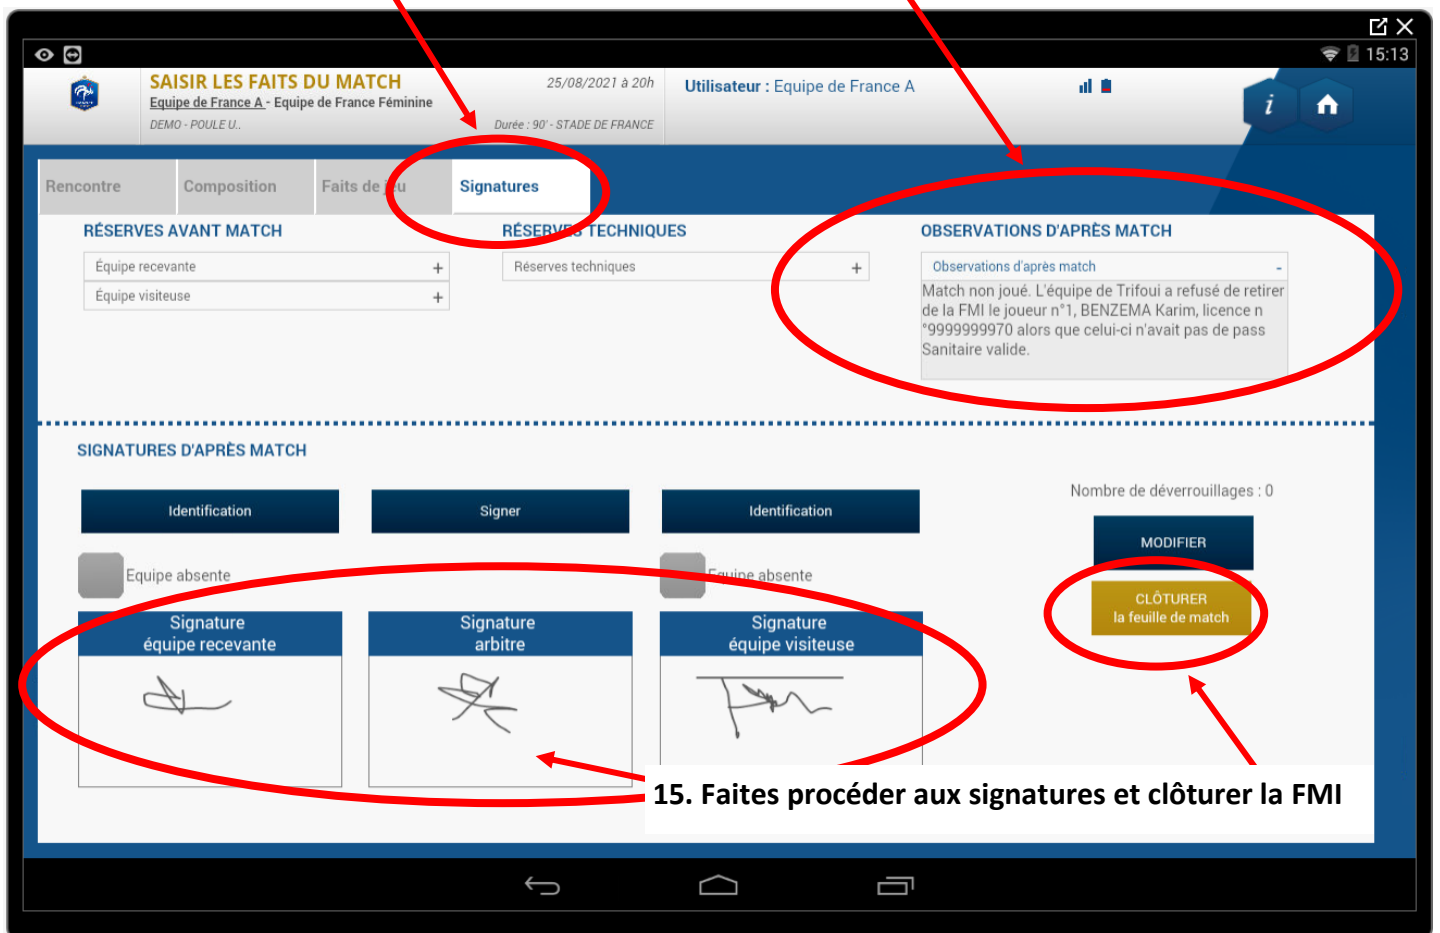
15:13

SAISIR LES FAITS DU MATCH
Equipe de France A - Equipe de France Féminine
DEMO - POULE U..

25/08/2021 à 20h
Durée : 90' - STADE DE FRANCE

Utilisateur : Equipe de France A

i

Rencontre
Composition
Faits de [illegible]u
Signatures

RÉSERVES AVANT MATCH
Equipe recevante +
Equipe visiteuse +

RÉSERVES TECHNIQUES
Réserves techniques +

OBSERVATIONS D'APRÈS MATCH
Observations d'après match -
Match non joué. L'équipe de Trifoui a refusé de retirer de la FMI le joueur n°1, BENZEMA Karim, licence n °9999999970 alors que celui-ci n'avait pas de pass Sanitaire valide.

SIGNATURES D'APRÈS MATCH

Identification
Signer
Identification

Nombre de déverrouillages : 0

Equipe absente
Equipe absente

MODIFIER

CLÔTURER
la feuille de match

Signature
équipe recevante

Signature
arbitre

Signature
équipe visiteuse

15. Faites procéder aux signatures et clôturer la FMI